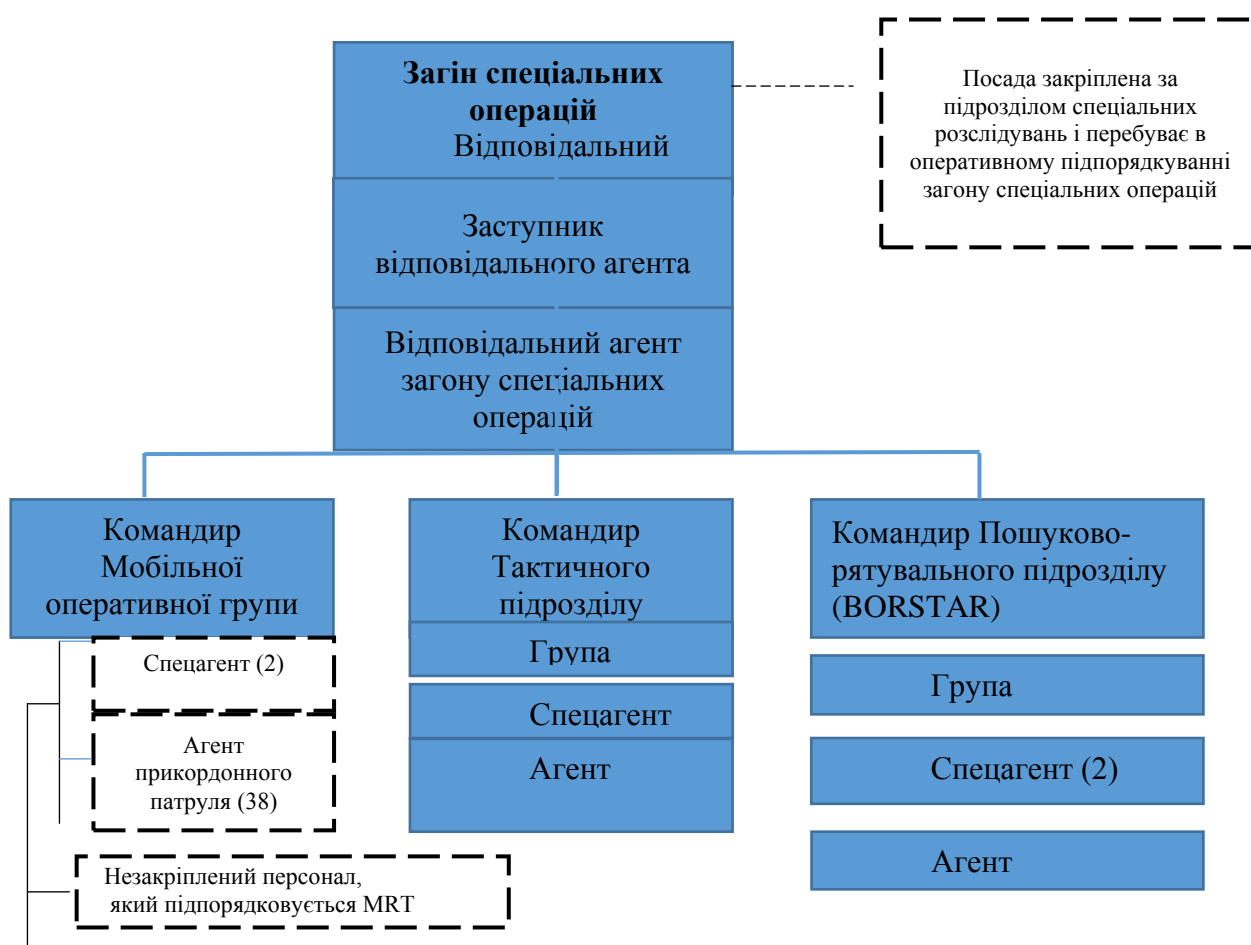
Загін спеціальних операцій
Відповідальний

Заступник відповідального агента

Відповідальний агент загону спеціальних операцій

Посада закріплена за підрозділом спеціальних розслідувань і перебуває в оперативному підпорядкуванні загону спеціальних операцій

Командир Мобільної оперативної групи

Спецагент (2)

Агент прикордонного патруля (38)

Незакріплений персонал, який підпорядковується MRT

Командир Тактичного підрозділу

Група

Спецагент

Агент

Командир Пошуково-рятувального підрозділу (BORSTAR)

Група

Спецагент (2)

Агент